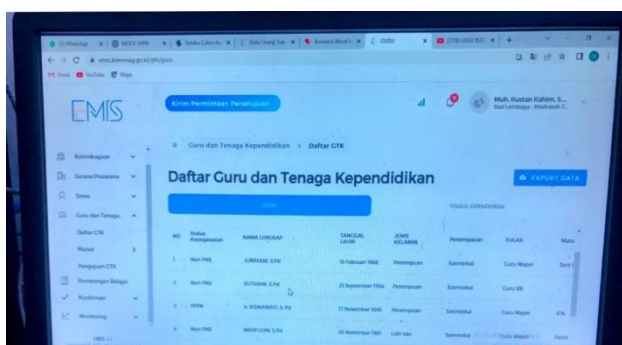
(1) WhatsApp | MOOC PPPK | Seleksi Calon A | Data Orang Gur | Konversi Word | GURU | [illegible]

emis.kemenag.go.id/gtk/guru

Gmail | YouTube | Maps

EMIS

Kirim Permintaan Persetujuan

Muh. Rustan Rahim, S...
Staf Lembaga - Madrasah T...

Kelembagaan

Sarana Prasarana

Siswa

Guru dan Tenaga...

Daftar GTK

Mutasi

Pengajuan GTK

Bimbingan Belajar

Konfirmasi

Monitoring

Guru dan Tenaga Kependidikan > Daftar GTK

Daftar Guru dan Tenaga Kependidikan

EXPORT DATA

GURU

TENAGA KEPENDIDIKAN

| NO | Status Kepegawaian | NAMA LENGKAP | TANGGAL LAHIR | JENIS KELAMIN | Penempatan | TUGAS | Mata |
|---|---|---|---|---|---|---|---|
| 1 | Non PNS | JUMRIANI, S.Pd | 15 Februari 1988 | Perempuan | Satminkal | Guru Mapel | Seni |
| 2 | Non PNS | SUTISANI, S.Pd | 21 September 1984 | Perempuan | Satminkal | Guru BK | |
| 3 | PPPK | A. SISNAWATI, S.Pd | 17 November 1985 | Perempuan | Satminkal | Guru Mapel | IPA |
| 4 | Non PNS | MASYLUDIN, S.Pd | 24 November 1983 | Laki-laki | Satminkal | Guru Mapel | Pend |